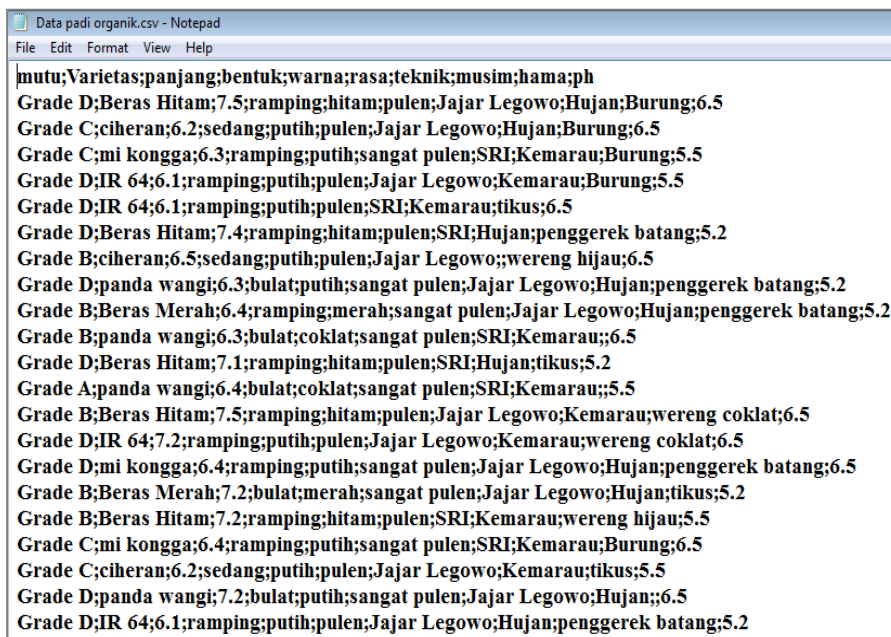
Data padi organik.csv - Notepad
File Edit Format View Help

mutu;Varietas;panjang;bentuk;warna;rasa;teknik;musim;hama;ph
Grade D;Beras Hitam;7.5;ramping;hitam;pulen;Jajar Legowo;Hujan;Burung;6.5
Grade C;ciheran;6.2;sedang;putih;pulen;Jajar Legowo;Hujan;Burung;6.5
Grade C;mi kongga;6.3;ramping;putih;sangat pulen;SRI;Kemarau;Burung;5.5
Grade D;IR 64;6.1;ramping;putih;pulen;Jajar Legowo;Kemarau;Burung;5.5
Grade D;IR 64;6.1;ramping;putih;pulen;SRI;Kemarau;tikus;6.5
Grade D;Beras Hitam;7.4;ramping;hitam;pulen;SRI;Hujan;penggerek batang;5.2
Grade B;ciheran;6.5;sedang;putih;pulen;Jajar Legowo;;wereng hijau;6.5
Grade D;panda wangi;6.3;bulat;putih;sangat pulen;Jajar Legowo;Hujan;penggerek batang;5.2
Grade B;Beras Merah;6.4;ramping;merah;sangat pulen;Jajar Legowo;Hujan;penggerek batang;5.2
Grade B;panda wangi;6.3;bulat;coklat;sangat pulen;SRI;Kemarau;;6.5
Grade D;Beras Hitam;7.1;ramping;hitam;pulen;SRI;Hujan;tikus;5.2
Grade A;panda wangi;6.4;bulat;coklat;sangat pulen;SRI;Kemarau;;5.5
Grade B;Beras Hitam;7.5;ramping;hitam;pulen;Jajar Legowo;Kemarau;wereng coklat;6.5
Grade D;IR 64;7.2;ramping;putih;pulen;Jajar Legowo;Kemarau;wereng coklat;6.5
Grade D;mi kongga;6.4;ramping;putih;sangat pulen;Jajar Legowo;Hujan;penggerek batang;6.5
Grade B;Beras Merah;7.2;bulat;merah;sangat pulen;Jajar Legowo;Hujan;tikus;5.2
Grade B;Beras Hitam;7.2;ramping;hitam;pulen;SRI;Kemarau;wereng hijau;5.5
Grade C;mi kongga;6.4;ramping;putih;sangat pulen;SRI;Kemarau;Burung;6.5
Grade C;ciheran;6.2;sedang;putih;pulen;Jajar Legowo;Kemarau;tikus;5.5
Grade D;panda wangi;7.2;bulat;putih;sangat pulen;Jajar Legowo;Hujan;;6.5
Grade D;IR 64;6.1;ramping;putih;pulen;Jajar Legowo;Hujan;penggerek batang;5.2